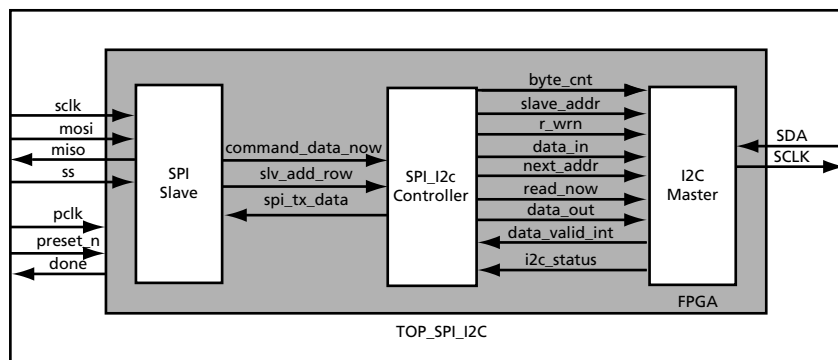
sclk
mosi
miso
ss
pclk
preset_n
done

SPI Slave

command_data_now
slv_add_row
spi_tx_data

SPI_I2c Controller

byte_cnt
slave_addr
r_wrn
data_in
next_addr
read_now
data_out
data_valid_int
i2c_status

I2C Master

SDA
SCLK

FPGA

TOP_SPI_I2C